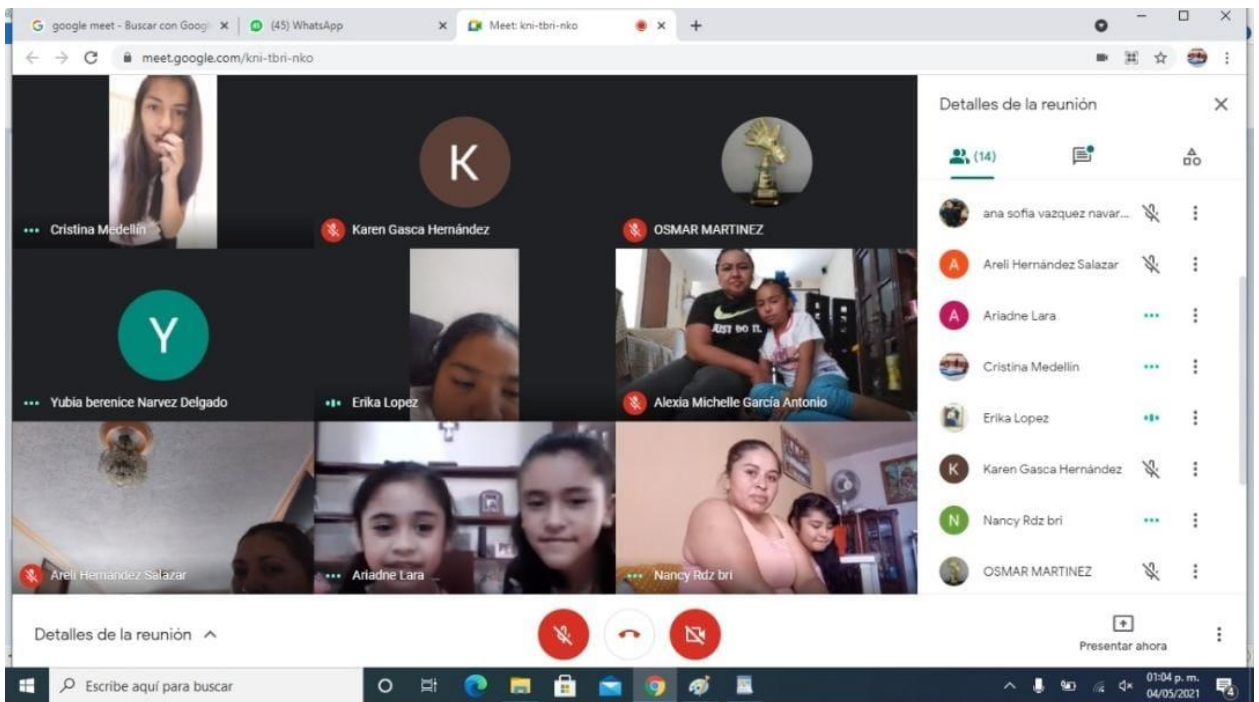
G google meet - Buscar con Googl ×
(45) WhatsApp ×
Meet: kni-tbri-nko ×
+

meet.google.com/kni-tbri-nko

K

Cristina Medellin
Karen Gasca Hernández
OSMAR MARTINEZ

Y

Yubia berenice Narvez Delgado
Erika Lopez
JUST DO IT.
Alexia Michelle García Antonio

Areli Hernandez Salazar
Ariadne Lara
Nancy Rdz bri

Detalles de la reunión ×

(14)

ana sofia vazquez navar...
A Areli Hernández Salazar
A Ariadne Lara
Cristina Medellin
Erika Lopez
K Karen Gasca Hernández
N Nancy Rdz bri
OSMAR MARTINEZ

Detalles de la reunión ^

Presentar ahora

Escribe aquí para buscar

01:04 p. m.
04/05/2021